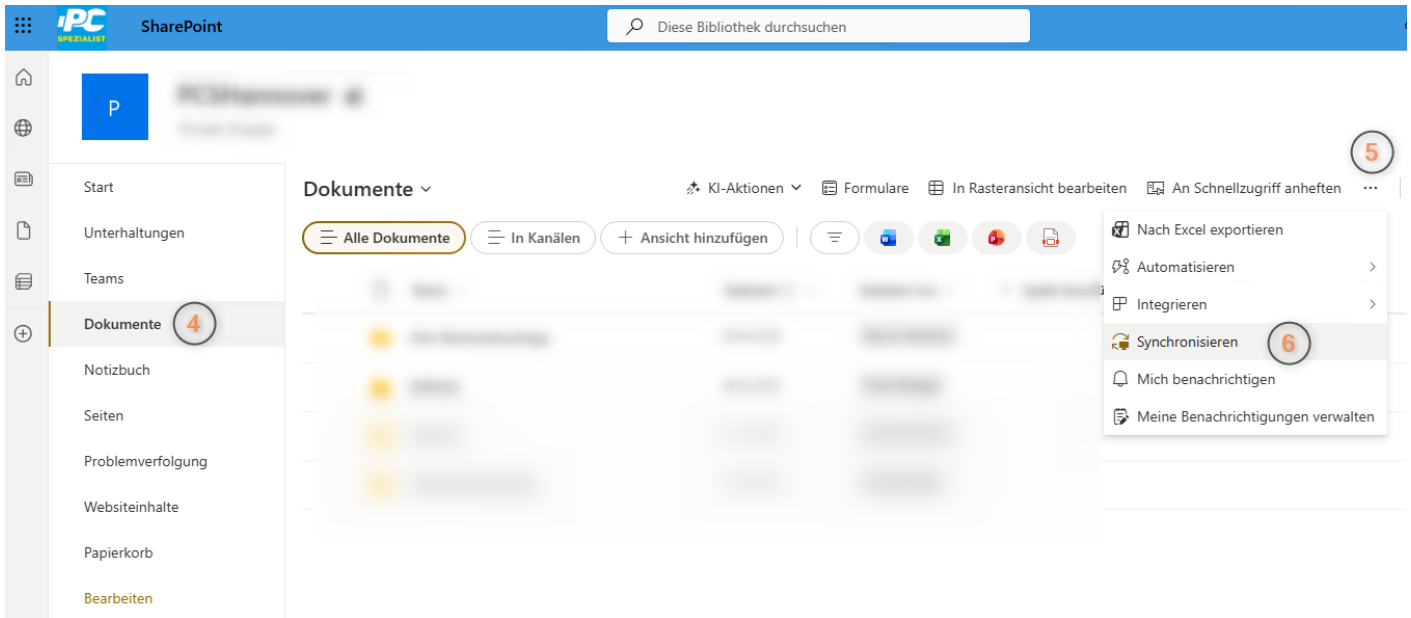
PC SPEZIALIST SharePoint

Diese Bibliothek durchsuchen

P

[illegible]

Start
Unterhaltungen
Teams
Dokumente 4
Notizbuch
Seiten
Problemverfolgung
Websiteinhalte
Papierkorb
Bearbeiten

Dokumente

KI-Aktionen
Formulare
In Rasteransicht bearbeiten
An Schnellzugriff anheften
5
...

Alle Dokumente
In Kanälen
Ansicht hinzufügen

Nach Excel exportieren
Automatisieren
Integrieren
Synchronisieren 6
Mich benachrichtigen
Meine Benachrichtigungen verwalten